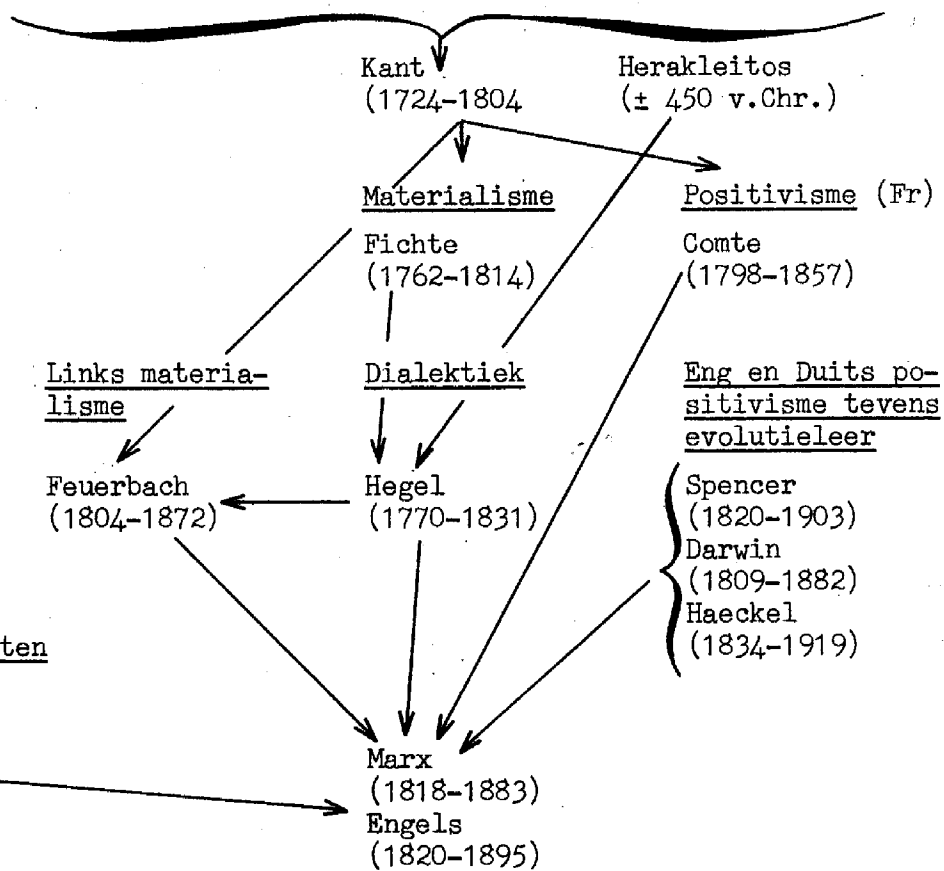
Kant
(1724-1804

Herakleitos
(± 450 v.Chr.)

Materialisme

Positivisme (Fr)

Fichte
(1762-1814)

Comte
(1798-1857)

Links materialisme

Dialektiek

Eng en Duits positivisme tevens evolutieleer

Feuerbach
(1804-1872)

Hegel
(1770-1831)

Spencer
(1820-1903)
Darwin
(1809-1882)
Haeckel
(1834-1919)

ten

Marx
(1818-1883)
Engels
(1820-1895)